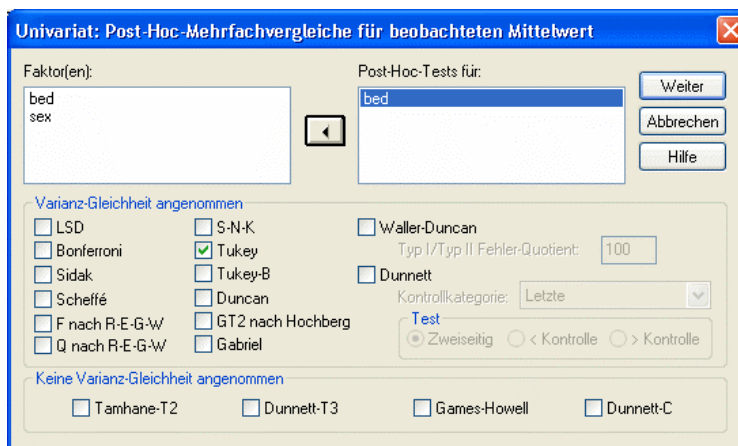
Univariat: Post-Hoc-Mehrfachvergleiche für beobachteten Mittelwert

Faktor(en):
bed
sex

Post-Hoc-Tests für:
bed

Weiter
Abbrechen
Hilfe

Varianz-Gleichheit angenommen
LSD
Bonferroni
Sidak
Scheffé
F nach R-E-G-W
Q nach R-E-G-W
S-N-K
Tukey
Tukey-B
Duncan
GT2 nach Hochberg
Gabriel
Waller-Duncan
Typ I/Typ II Fehler-Quotient: 100
Dunnett
Kontrollkategorie: Letzte
Test
Zweiseitig
< Kontrolle
> Kontrolle

Keine Varianz-Gleichheit angenommen
Tamhane-T2
Dunnett-T3
Games-Howell
Dunnett-C